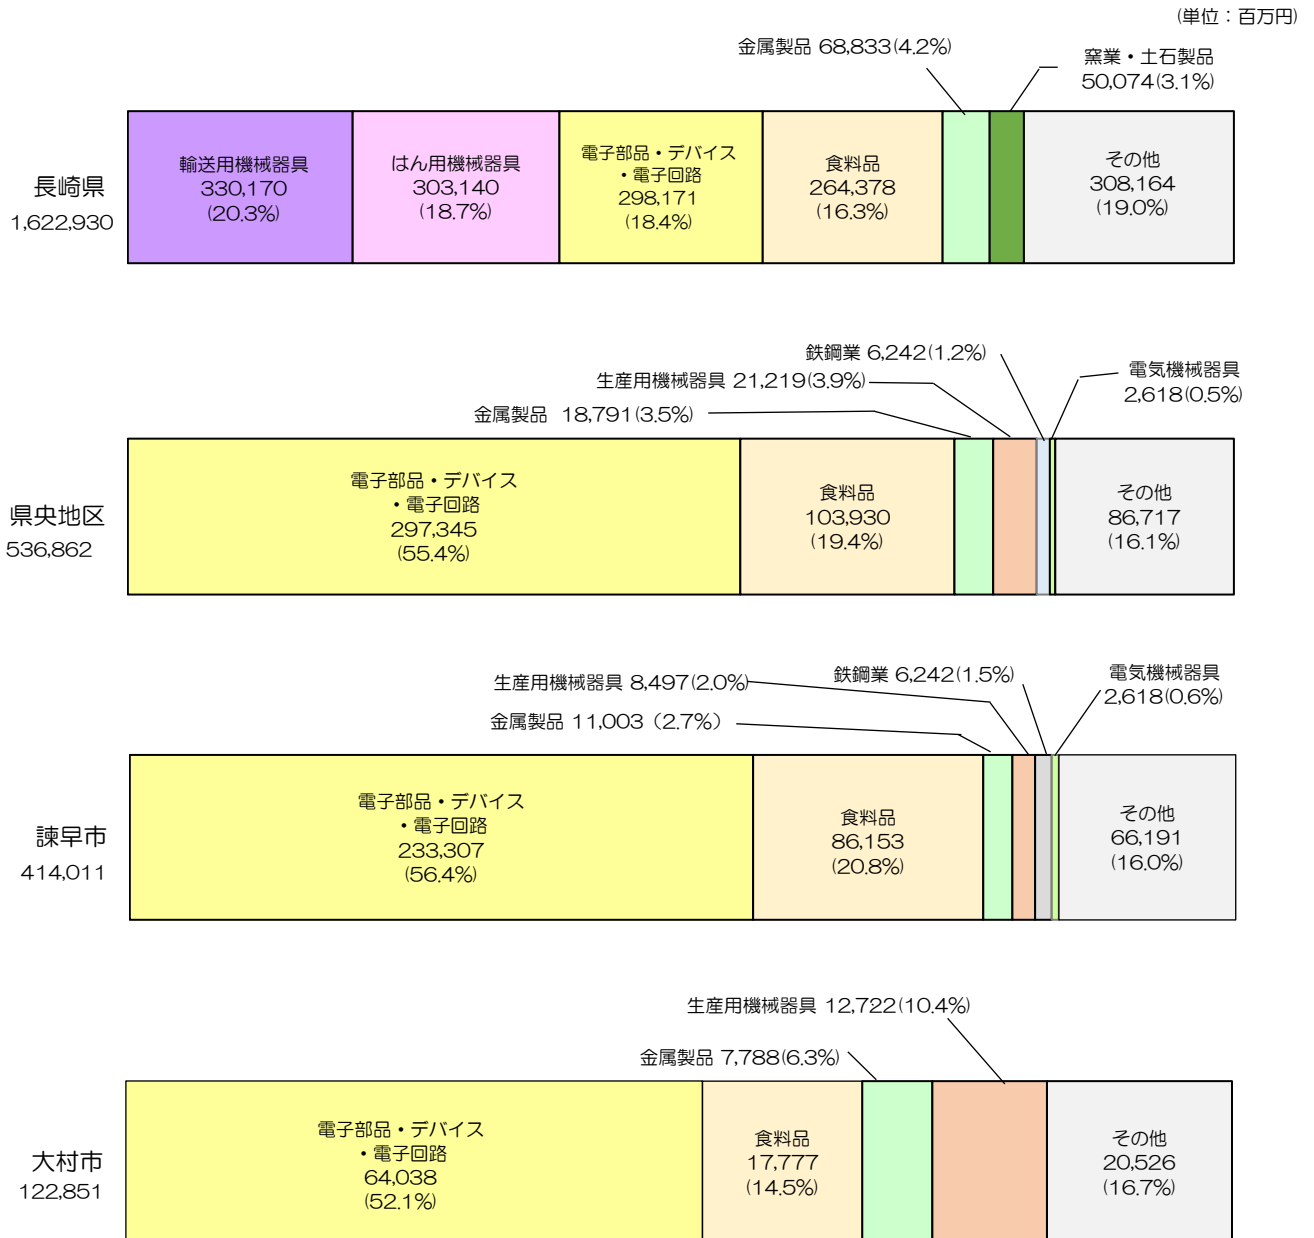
(単位：百万円)

金属製品 68,833(4.2%)

窯業・土石製品 50,074(3.1%)

長崎県 1,622,930

輸送用機械器具 330,170 (20.3%)

はん用機械器具 303,140 (18.7%)

電子部品・デバイス・電子回路 298,171 (18.4%)

食料品 264,378 (16.3%)

その他 308,164 (19.0%)

鉄鋼業 6,242(1.2%)

生産用機械器具 21,219(3.9%)

電気機械器具 2,618(0.5%)

金属製品 18,791(3.5%)

県央地区 536,862

電子部品・デバイス・電子回路 297,345 (55.4%)

食料品 103,930 (19.4%)

その他 86,717 (16.1%)

生産用機械器具 8,497(2.0%)

鉄鋼業 6,242(1.5%)

電気機械器具 2,618(0.6%)

金属製品 11,003 (2.7%)

諫早市 414,011

電子部品・デバイス・電子回路 233,307 (56.4%)

食料品 86,153 (20.8%)

その他 66,191 (16.0%)

生産用機械器具 12,722(10.4%)

金属製品 7,788(6.3%)

大村市 122,851

電子部品・デバイス・電子回路 64,038 (52.1%)

食料品 17,777 (14.5%)

その他 20,526 (16.7%)